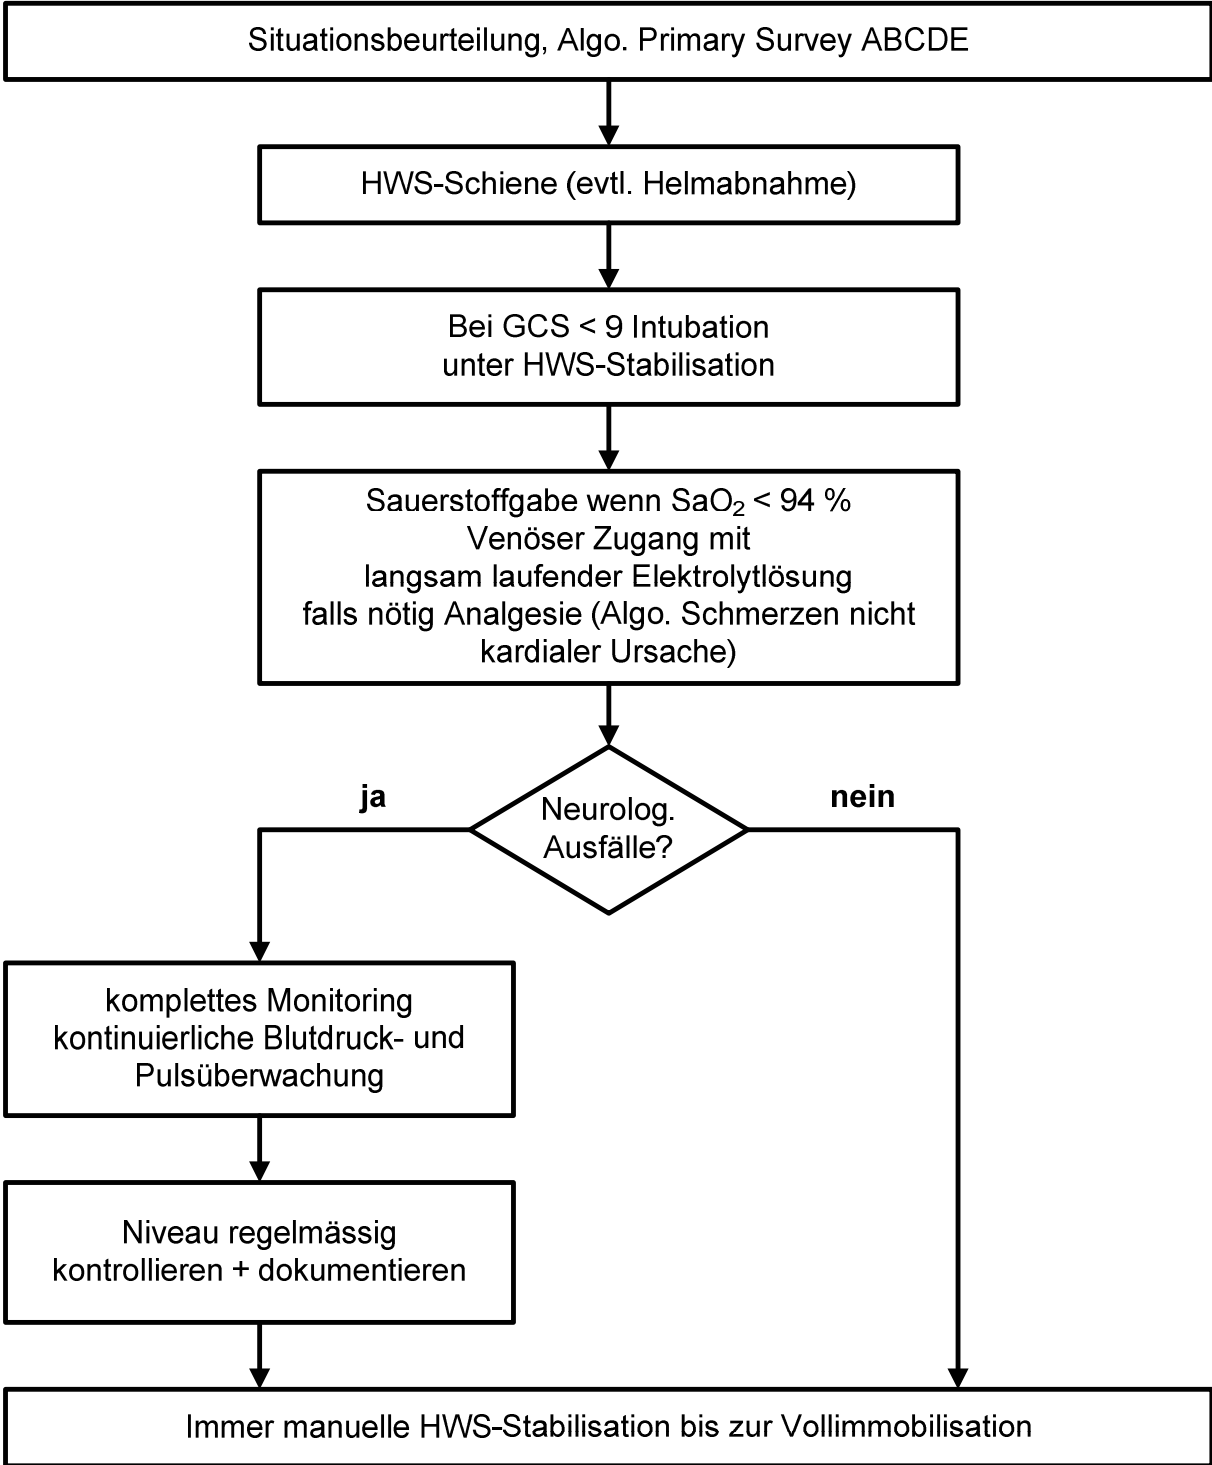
Situationsbeurteilung, Algo. Primary Survey ABCDE

HWS-Schiene (evtl. Helmabnahme)

Bei GCS < 9 Intubation unter HWS-Stabilisation

Sauerstoffgabe wenn $SaO_2$ < 94 %
Venöser Zugang mit langsam laufender Elektrolytlösung
falls nötig Analgesie (Algo. Schmerzen nicht kardialer Ursache)

ja

Neurolog. Ausfälle?

nein

komplettes Monitoring kontinuierliche Blutdruck- und Pulsüberwachung

Niveau regelmässig kontrollieren + dokumentieren

Immer manuelle HWS-Stabilisation bis zur Vollimmobilisation